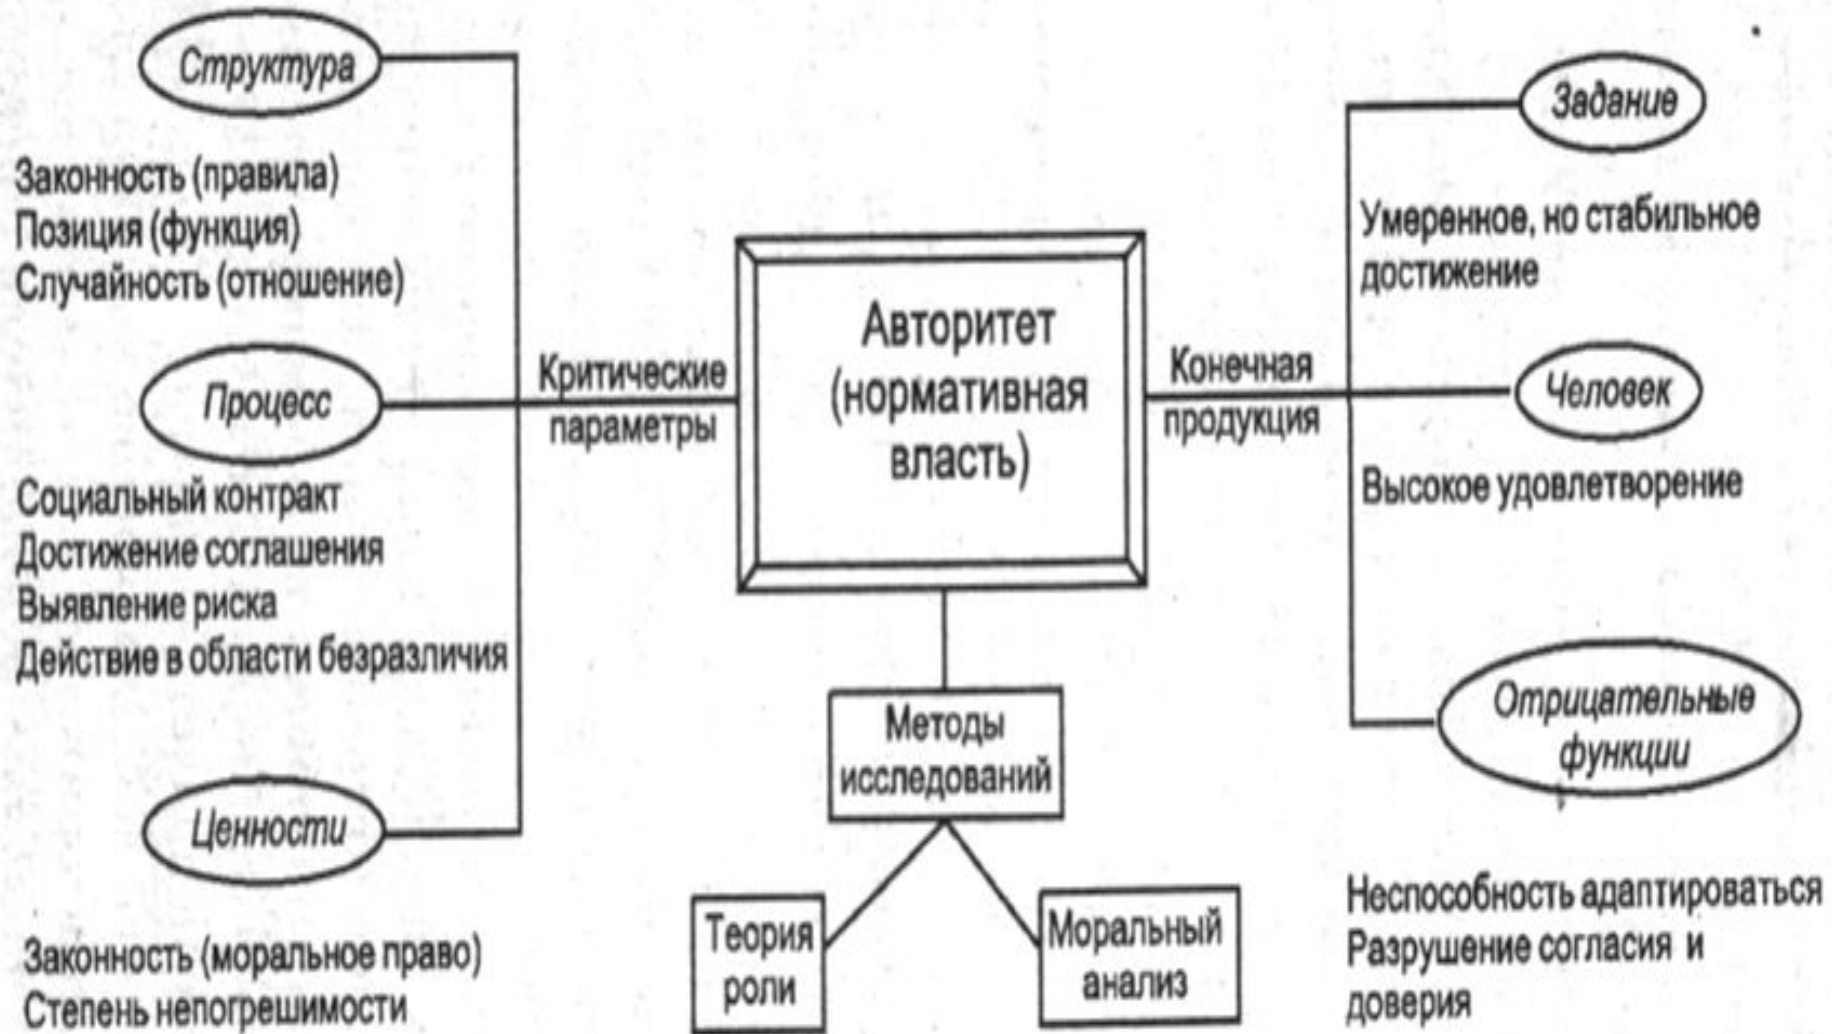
Структура

Законность (правила)
Позиция (функция)
Случайность (отношение)

Процесс

Социальный контракт
Достижение соглашения
Выявление риска
Действие в области безразличия

Ценности

Законность (моральное право)
Степень непогрешимости

Критические параметры

Авторитет (нормативная власть)

Методы исследований

Теория роли

Моральный анализ

Конечная продукция

Задание

Умеренное, но стабильное достижение

Человек

Высокое удовлетворение

Отрицательные функции

Неспособность адаптироваться
Разрушение согласия и доверия